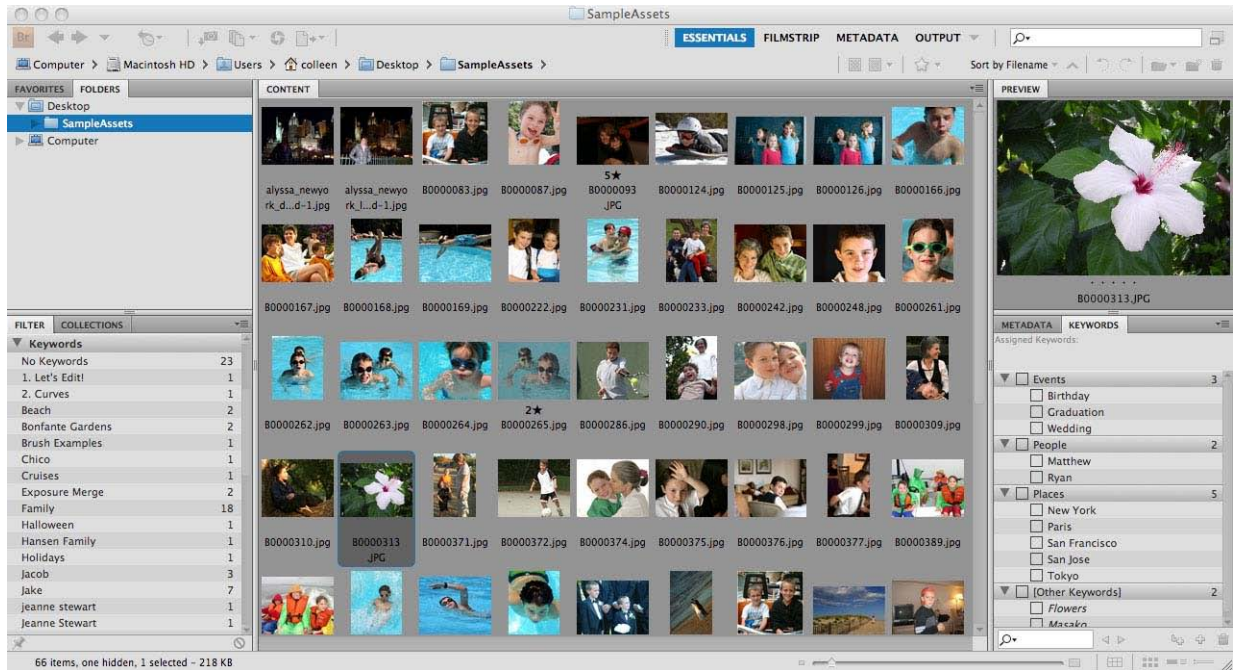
SampleAssets

Br

ESSENTIALS FILMSTRIP METADATA OUTPUT

Computer > Macintosh HD > Users > colleen > Desktop > SampleAssets >

Sort by Filename

FAVORITES FOLDERS

Desktop
SampleAssets
Computer

CONTENT

alyssa_newyork_d...d-1.jpg
alyssa_newyork_l...d-1.jpg
B0000083.jpg
B0000087.jpg
5★
B0000093.JPG
B0000124.jpg
B0000125.jpg
B0000126.jpg
B0000166.jpg
B0000167.jpg
B0000168.jpg
B0000169.jpg
B0000222.jpg
B0000231.jpg
B0000233.jpg
B0000242.jpg
B0000248.jpg
B0000261.jpg
B0000262.jpg
B0000263.jpg
B0000264.jpg
2★
B0000265.jpg
B0000286.jpg
B0000290.jpg
B0000298.jpg
B0000299.jpg
B0000309.jpg
B0000310.jpg
B0000313.JPG
B0000371.jpg
B0000372.jpg
B0000374.jpg
B0000375.jpg
B0000376.jpg
B0000377.jpg
B0000389.jpg

PREVIEW

B0000313.JPG

FILTER COLLECTIONS

| Keywords | |
|---|---|
| No Keywords | 23 |
| 1. Let's Edit! | 1 |
| 2. Curves | 1 |
| Beach | 2 |
| Bonfante Gardens | 2 |
| Brush Examples | 1 |
| Chico | 1 |
| Cruises | 1 |
| Exposure Merge | 2 |
| Family | 18 |
| Halloween | 1 |
| Hansen Family | 1 |
| Holidays | 1 |
| Jacob | 3 |
| Jake | 7 |
| jeanne stewart | 1 |
| Jeanne Stewart | 1 |

METADATA KEYWORDS

Assigned Keywords:

Events 3
Birthday
Graduation
Wedding
People 2
Matthew
Ryan
Places 5
New York
Paris
San Francisco
San Jose
Tokyo
[Other Keywords] 2
Flowers
Masako

66 items, one hidden, 1 selected - 218 KB